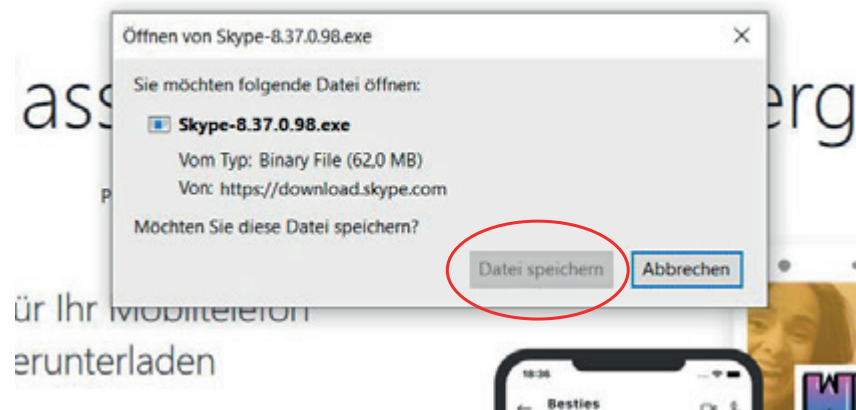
ass erg

P

Öffnen von Skype-8.37.0.98.exe

×

Sie möchten folgende Datei öffnen:

Skype-8.37.0.98.exe

Vom Typ: Binary File (62,0 MB)

Von: https://download.skype.com

Möchten Sie diese Datei speichern?

Datei speichern

Abbrechen

ür Ihr Mobiltelefon

erunterladen

18:36

Besties